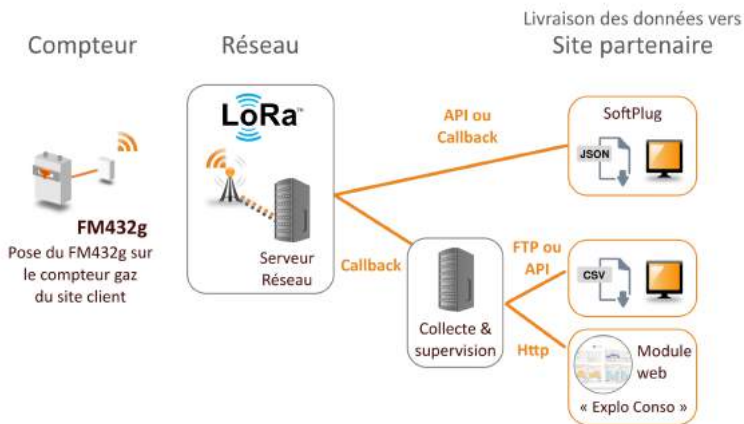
Compteur

Réseau

Livraison des données vers
Site partenaire

LoRa™

FM432g
Pose du FM432g sur le compteur gaz du site client

Serveur Réseau

API ou Callback

SoftPlug

JSON

Callback

Collecte & supervision

FTP ou API

CSV

Http

Module web
« Explo Conso »